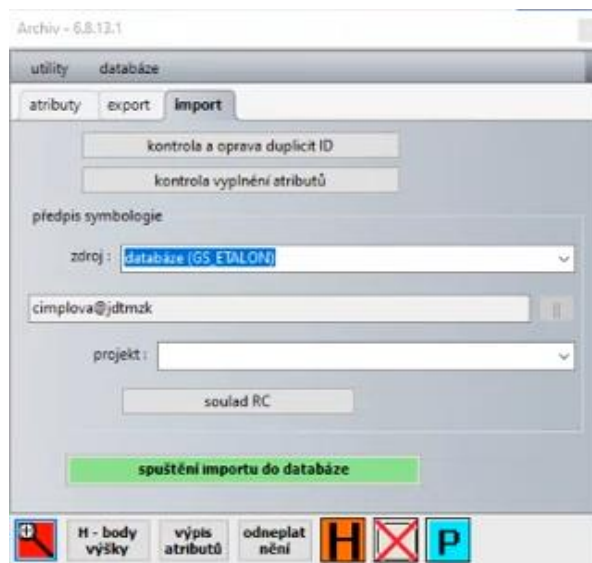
Archiv - 6.8.13.1

utility databáze

atributy export import

kontrola a oprava duplicit ID

kontrola vyplnění atributů

předpis symbologie

zdroj : databáze (GS_ETALON)

cimplova@jdtmzk

projekt :

soulad RC

spuštění importu do databáze

H - body výšky

výpis atributů

odneplatnění

H

P